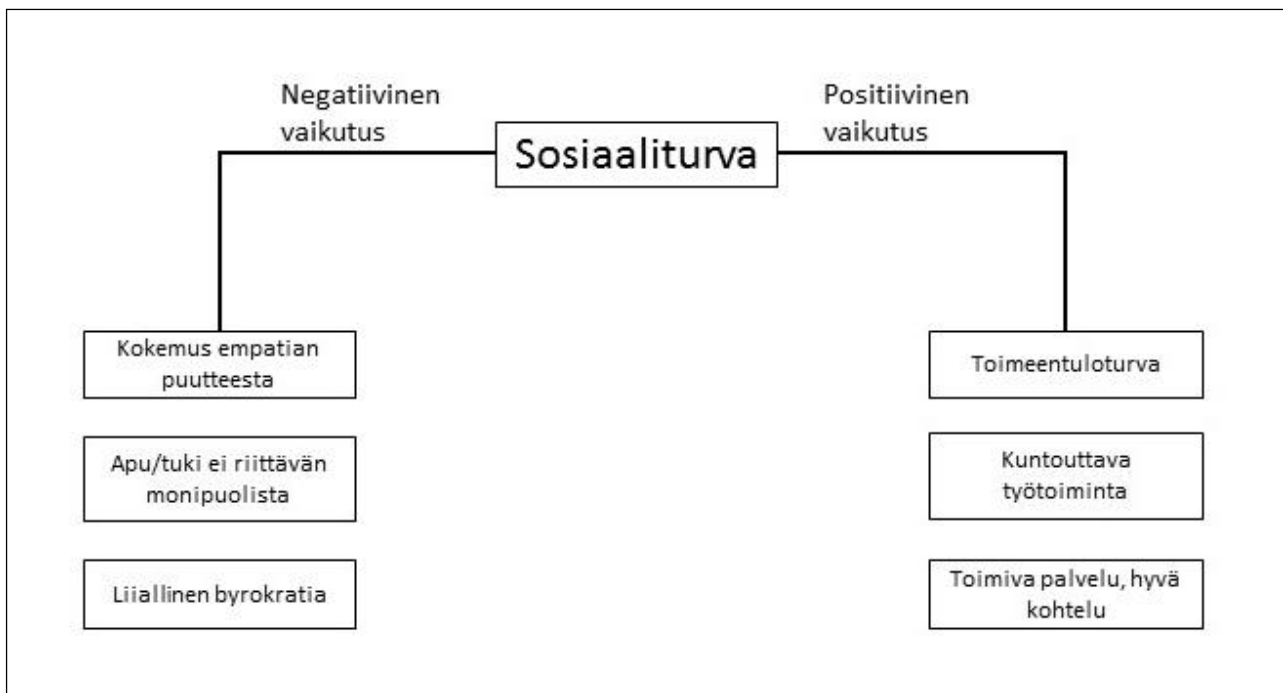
Negatiivinen vaikutus

Sosiaaliturva

Positiivinen vaikutus

Kokemus empatian puutteesta

Apu/tuki ei riittävän monipuolista

Liiallinen byrokratia

Toimeentuloturva

Kuntouttava työtoiminta

Toimiva palvelu, hyvä kohtelu